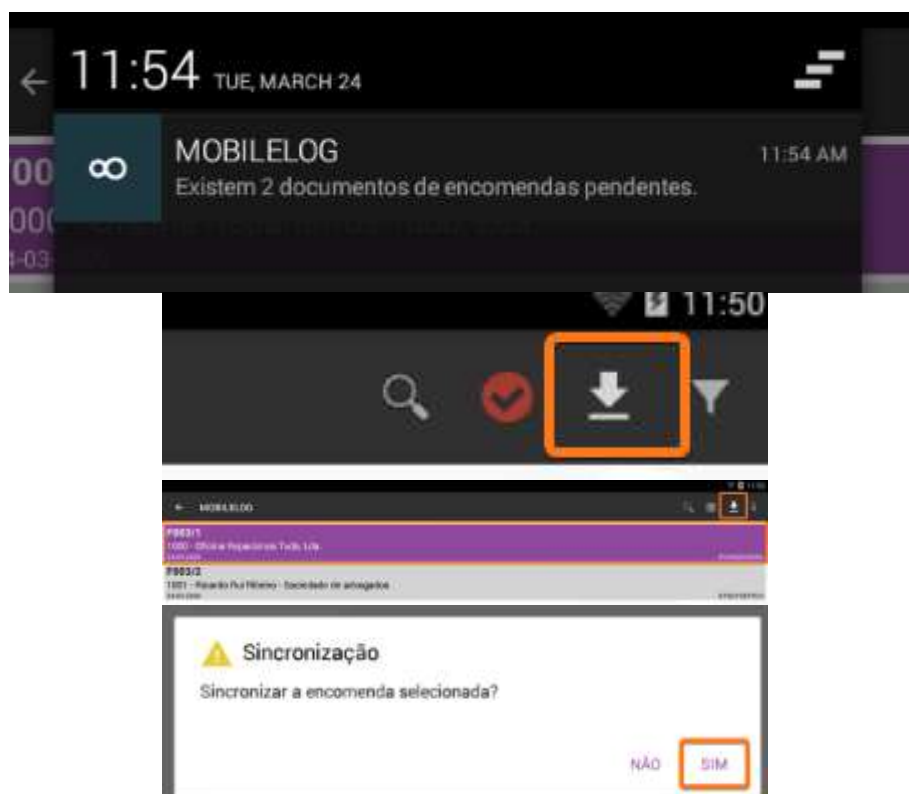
11:54 TUE, MARCH 24

MOBILELOG
Existem 2 documentos de encomendas pendentes.

11:54 AM

11:50

MOBILELOG

F003/1
1000 - Oficina Reparações Tudo, Lda.

F003/2
1001 - Ricardo Rui Ribeiro - Sociedade de advogados

Sincronização

Sincronizar a encomenda selecionada?

NÃO SIM